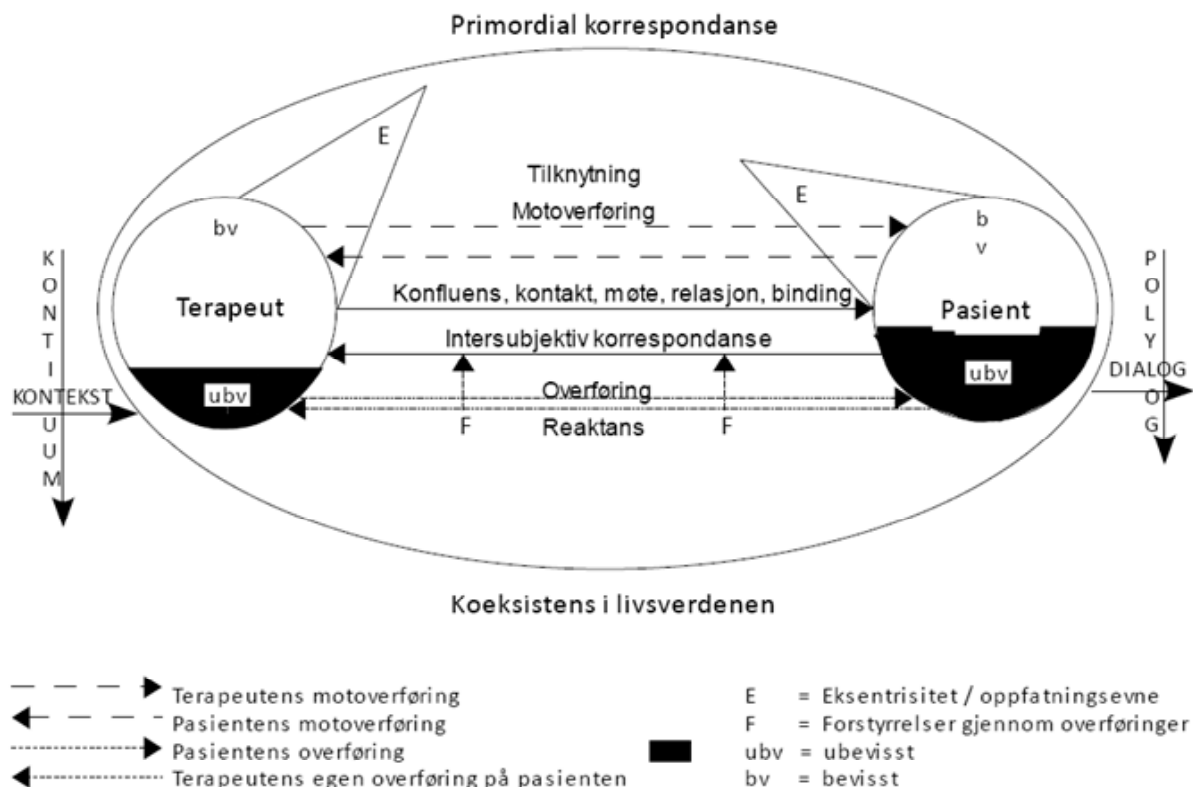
Primordial korrespondanse

E

Tilknytning

Motoverføring

E

bv

b
v

KONTINUUM

Terapeut

Konfluens, kontakt, møte, relasjon, binding

Pasient

POLYDIALOG

Intersubjektiv korrespondanse

KONTEKST

ubv

Overføring

ubv

F

Reaktans

F

Koeksistens i livsverdenen

Terapeutens motoverføring
Pasientens motoverføring
Pasientens overføring
Terapeutens egen overføring på pasienten

E = Eksentrisitet / oppfatningsevne
F = Forstyrrelser gjennom overføringer
ubv = ubevisst
bv = bevisst